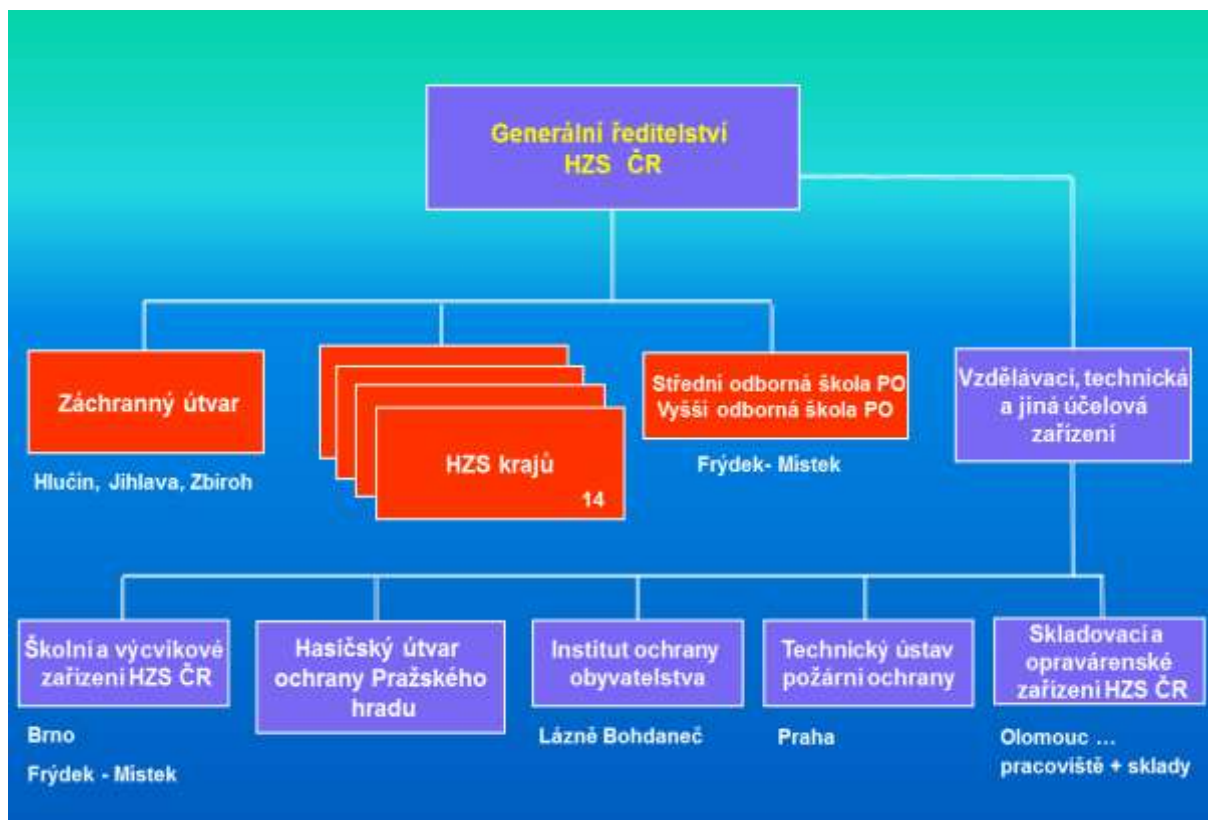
Generální ředitelství HZS ČR

Záchranný útvar

Hlučín, Jihlava, Zbiroh

HZS krajů

14

Střední odborná škola PO
Vyšší odborná škola PO

Frýdek- Místek

Vzdělávací, technická a jiná účelová zařízení

Školní a výcvikové zařízení HZS ČR

Brno

Frýdek - Místek

Hasičský útvar ochrany Pražského hradu

Institut ochrany obyvatelstva

Lázně Bohdaneč

Technický ústav požární ochrany

Praha

Skladovací a opravárenské zařízení HZS ČR

Olomouc ...
pracoviště + sklady